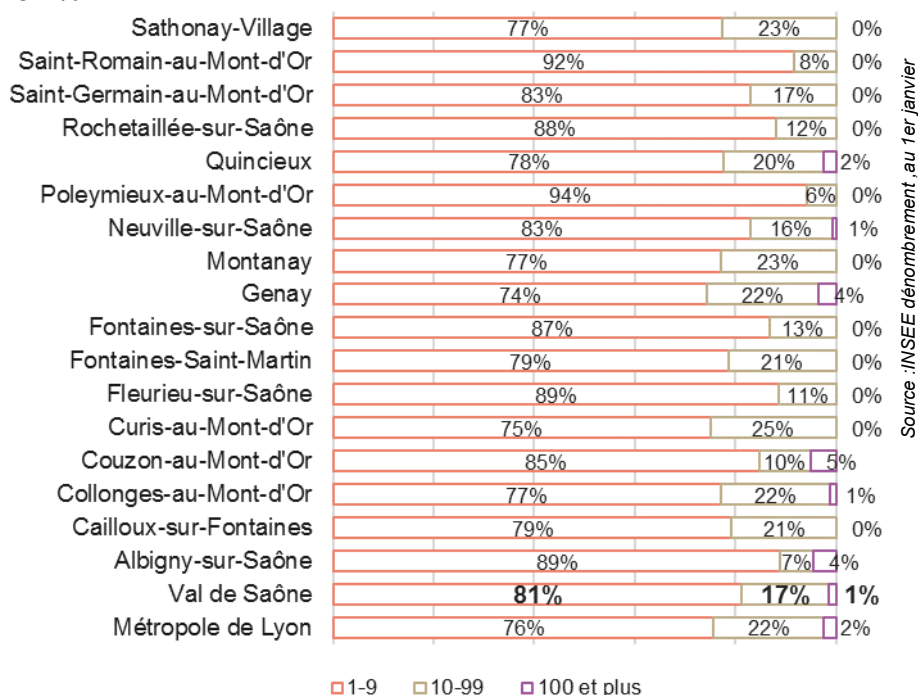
| | 1-9 | 10-99 | 100 et plus |
|---|---|---|---|
| Sathonay-Village | 77% | 23% | 0% |
| Saint-Romain-au-Mont-d'Or | 92% | 8% | 0% |
| Saint-Germain-au-Mont-d'Or | 83% | 17% | 0% |
| Rochetaillée-sur-Saône | 88% | 12% | 0% |
| Quincieux | 78% | 20% | 2% |
| Poleymieux-au-Mont-d'Or | 94% | 6% | 0% |
| Neuville-sur-Saône | 83% | 16% | 1% |
| Montanay | 77% | 23% | 0% |
| Genay | 74% | 22% | 4% |
| Fontaines-sur-Saône | 87% | 13% | 0% |
| Fontaines-Saint-Martin | 79% | 21% | 0% |
| Fleurieu-sur-Saône | 89% | 11% | 0% |
| Curis-au-Mont-d'Or | 75% | 25% | 0% |
| Couzon-au-Mont-d'Or | 85% | 10% | 5% |
| Collonges-au-Mont-d'Or | 77% | 22% | 1% |
| Cailloux-sur-Fontaines | 79% | 21% | 0% |
| Albigny-sur-Saône | 89% | 7% | 4% |
| Val de Saône | **81%** | **17%** | **1%** |
| Métropole de Lyon | 76% | 22% | 2% |

Source :INSEE dénombrement ,au 1er janvier

1-9 10-99 100 et plus